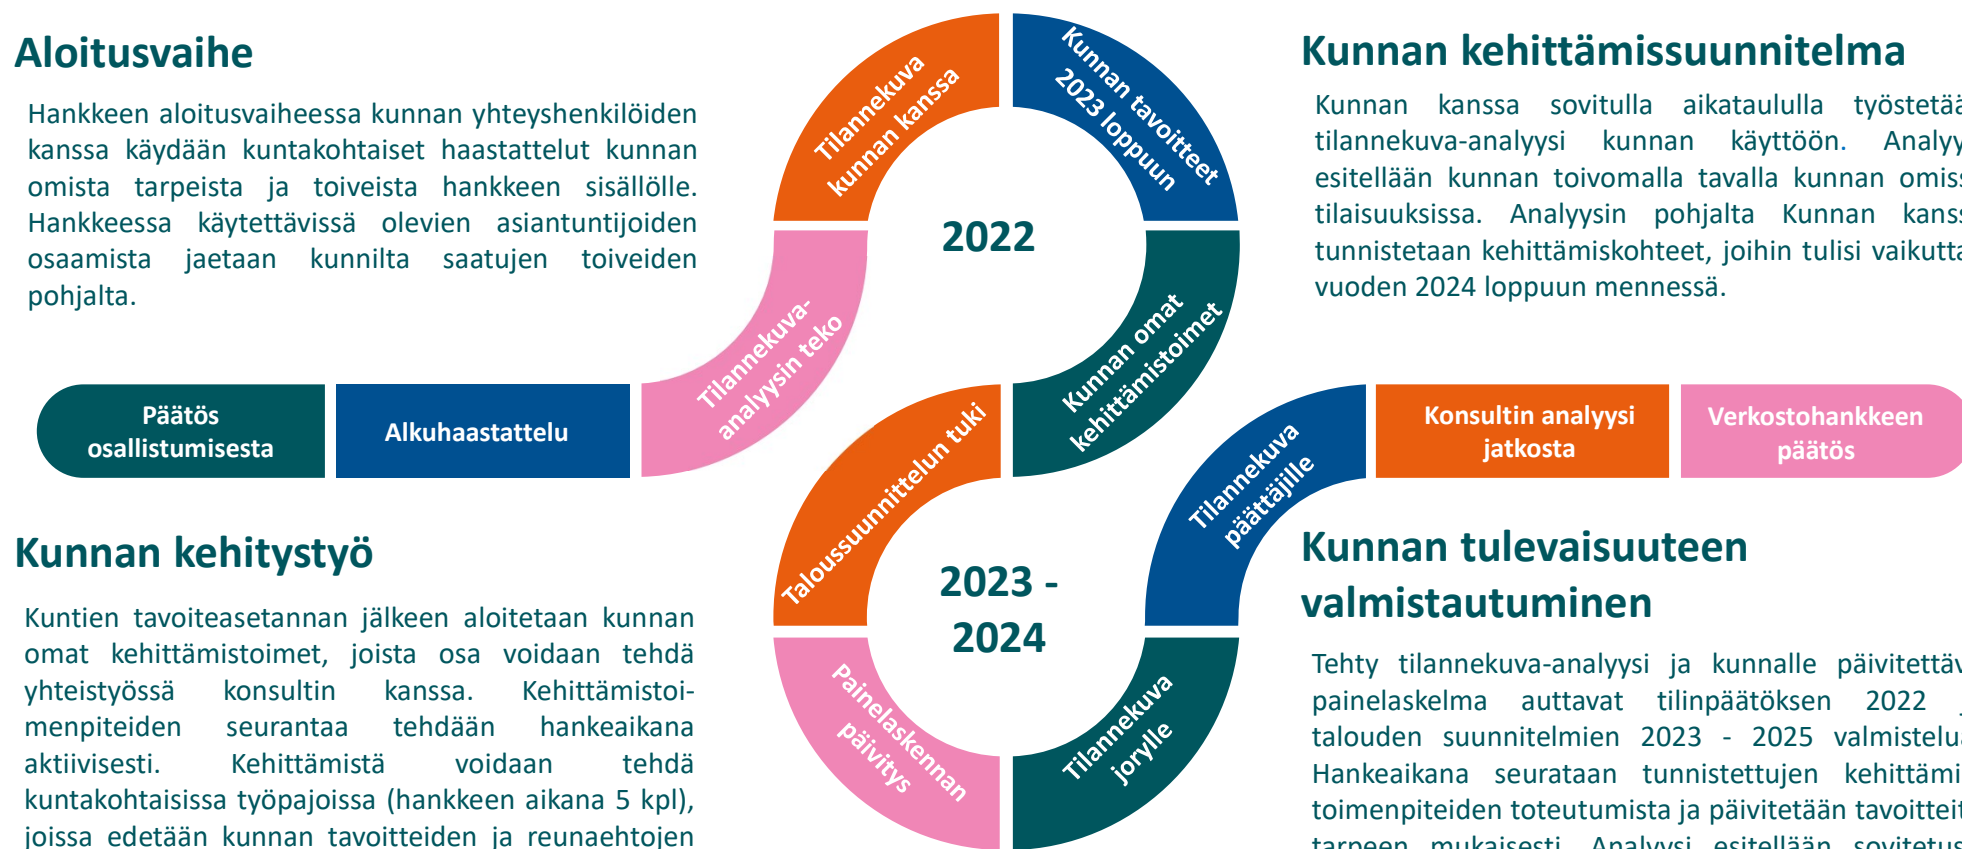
Aloitusvaihe

Hankkeen aloitusvaiheessa kunnan yhteyshenkilöiden kanssa käydään kuntakohtaiset haastattelut kunnan omista tarpeista ja toiveista hankkeen sisällölle. Hankkeessa käytettävissä olevien asiantuntijoiden osaamista jaetaan kunnilta saatujen toiveiden pohjalta.

Tilannekuva kunnan kanssa

Kunnan tavoitteet 2023 loppuun

2022

Tilannekuva-analyysin teko

Kunnan omat kehittämistoimet

Kunnan kehittämissuunnitelma

Kunnan kanssa sovitulla aikataululla työstetää tilannekuva-analyysi kunnan käyttöön. Analyy esitellään kunnan toivomalla tavalla kunnan omis tilaisuuksissa. Analyysin pohjalta Kunnan kans tunnistetaan kehittämiskohteet, joihin tulisi vaikutta vuoden 2024 loppuun mennessä.

Päätös osallistumisesta

Alkuhaastattelu

Taloussuunnittelun tuki

Tilannekuva päättäjille

Konsultin analyysi jatkosta

Verkostohankkeen päätös

Kunnan kehitystyö

Kuntien tavoiteasetannan jälkeen aloitetaan kunnan omat kehittämistoimet, joista osa voidaan tehdä yhteistyössä konsultin kanssa. Kehittämistoimenpiteiden seurantaa tehdään hankeaikana aktiivisesti. Kehittämistä voidaan tehdä kuntakohtaisissa työpajoissa (hankkeen aikana 5 kpl), joissa edetään kunnan tavoitteiden ja reunaehtojen

2023 - 2024

Painelaskennan päivitys

Tilannekuva joryille

Kunnan tulevaisuuteen valmistautuminen

Tehty tilannekuva-analyysi ja kunnalle päivitettäv painelaskelma auttavat tilinpäätöksen 2022 talouden suunnitelmien 2023 - 2025 valmistelu Hankeaikana seurataan tunnistettujen kehittämi toimenpiteiden toteutumista ja päivitetään tavoittei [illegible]